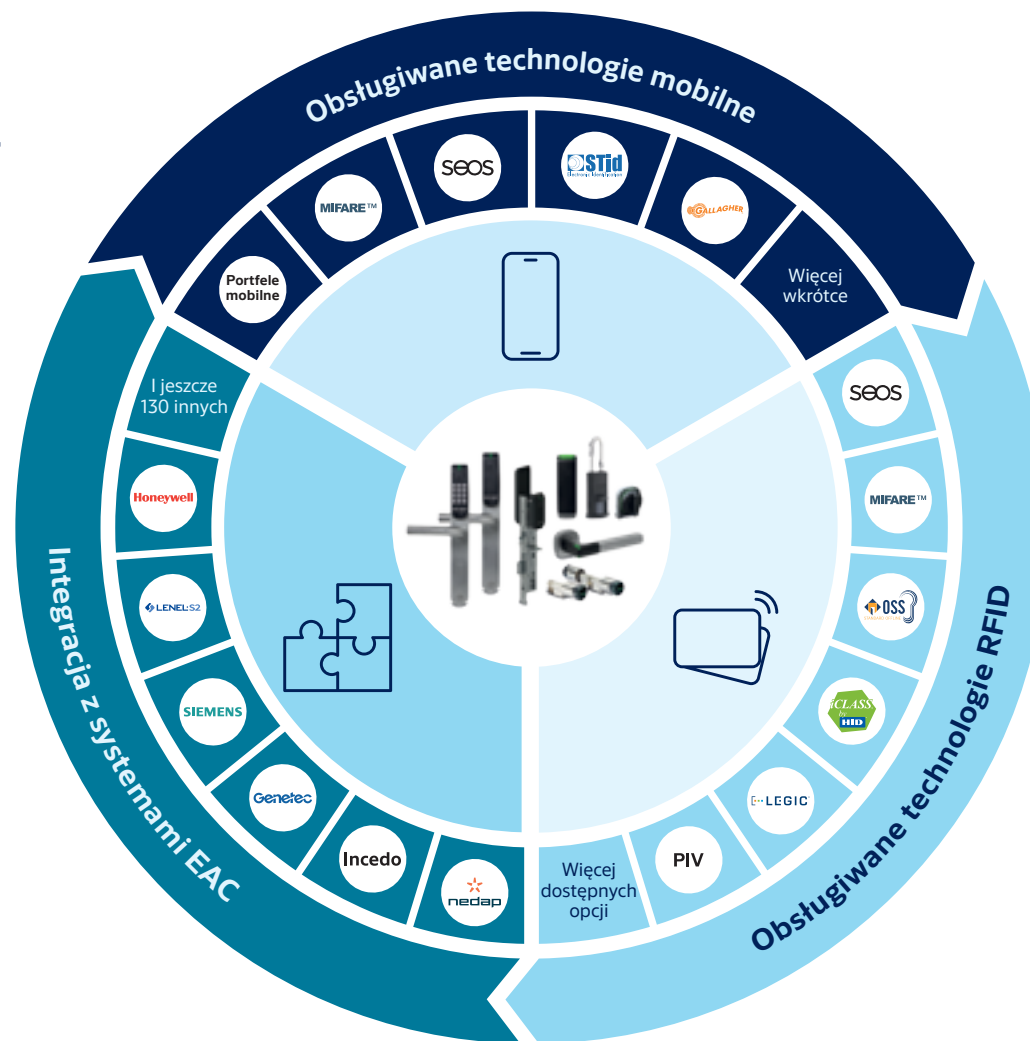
Obsługiwane technologie mobilne

Portfele mobilne

MIFARE™

seos

STid

GALLAGHER

Więcej wkrótce

I jeszcze 130 innych

Honeywell

LENEL S2

SIEMENS

Genetec

Incedo

nedap

Integracja z systemami EAC

seos

MIFARE™

OSS

iCLASS HID

LEGIC

PIV

Więcej dostępnych opcji

Obsługiwane technologie RFID